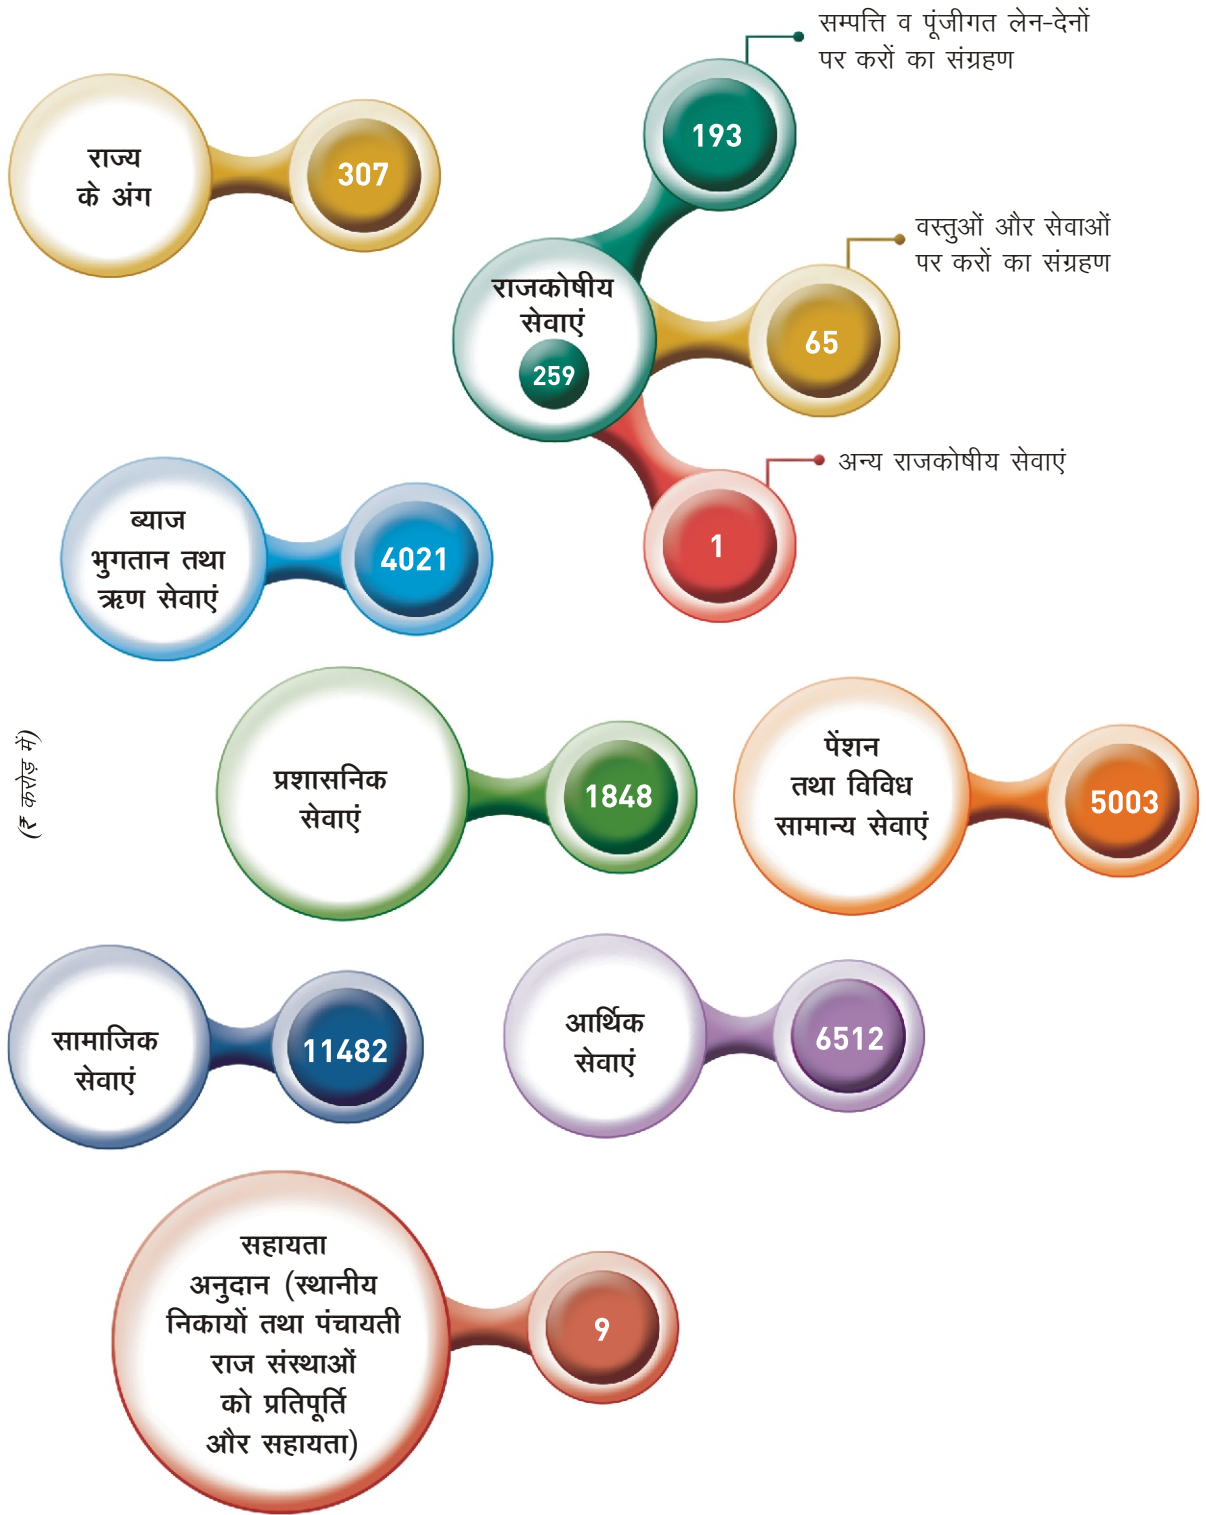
सम्पत्ति व पूंजीगत लेन-देनों पर करों का संग्रहण

राज्य के अंग

307

193

वस्तुओं और सेवाओं पर करों का संग्रहण

राजकोषीय सेवाएं

259

65

अन्य राजकोषीय सेवाएं

ब्याज भुगतान तथा ऋण सेवाएं

4021

1

(₹ करोड़ में)

प्रशासनिक सेवाएं

1848

पेंशन तथा विविध सामान्य सेवाएं

5003

सामाजिक सेवाएं

11482

आर्थिक सेवाएं

6512

सहायता अनुदान (स्थानीय निकायों तथा पंचायती राज संस्थाओं को प्रतिपूर्ति और सहायता)

9